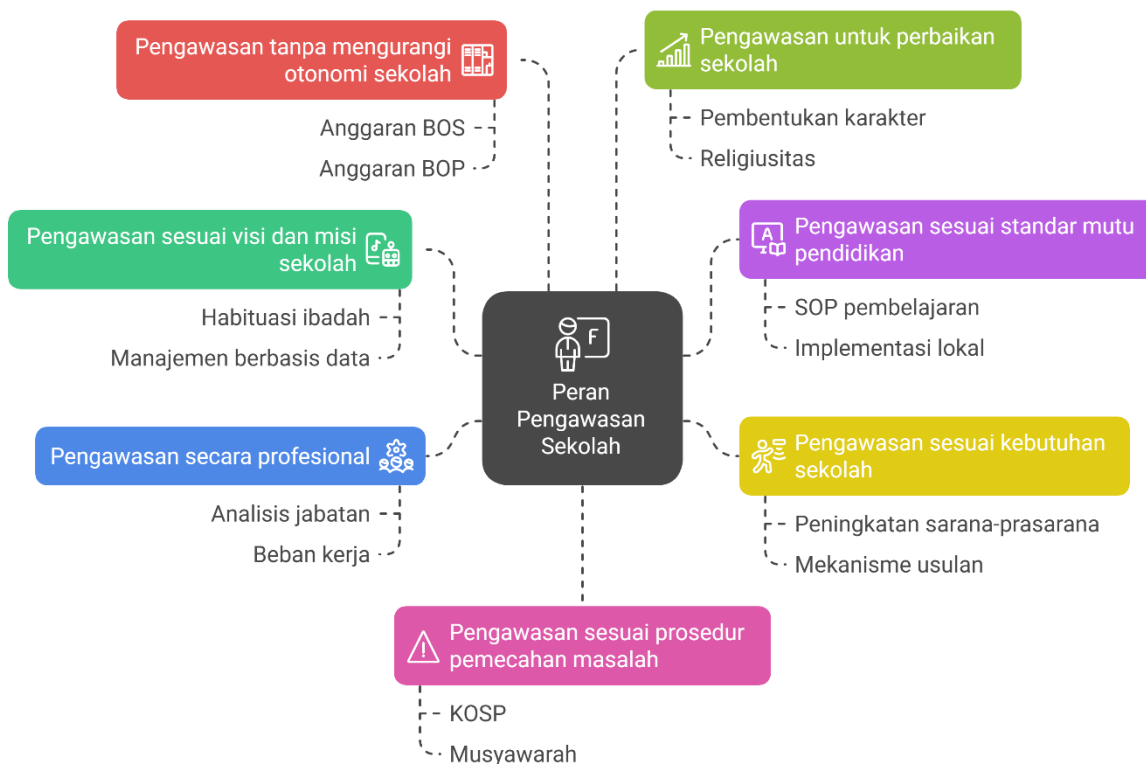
Peran Pengawasan Sekolah

Pengawasan tanpa mengurangi otonomi sekolah

Anggaran BOS

Anggaran BOP

Pengawasan untuk perbaikan sekolah

Pembentukan karakter

Religiusitas

Pengawasan sesuai visi dan misi sekolah

Habituasi ibadah

Manajemen berbasis data

Pengawasan sesuai standar mutu pendidikan

SOP pembelajaran

Implementasi lokal

Pengawasan secara profesional

Analisis jabatan

Beban kerja

Pengawasan sesuai kebutuhan sekolah

Peningkatan sarana-prasarana

Mekanisme usulan

Pengawasan sesuai prosedur pemecahan masalah

KOSP

Musyawarah